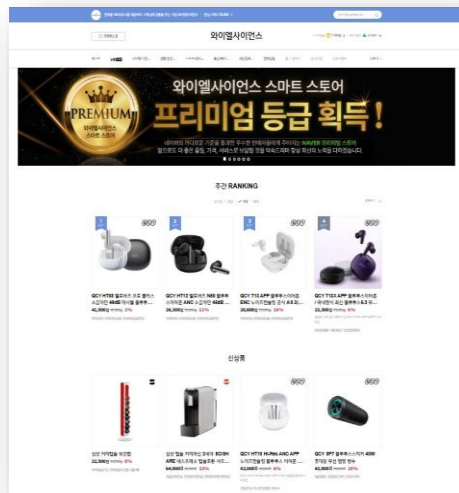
와이엘사이언스

와이엘사이언스 스마트 스토어

PREMIUM

프리미엄 등급 획득!

주간 RANKING

1

QCY HT05 멜로버즈 프로 블루투스 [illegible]

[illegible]

2

QCY HT12 멜로버즈 N60 블루투스 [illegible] ANC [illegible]

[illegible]

3

QCY T12 APP 블루투스 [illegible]

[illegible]

4

QCY T13X APP 블루투스 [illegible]

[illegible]

신상품

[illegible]

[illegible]

QCY HT15 HiRes ANC APP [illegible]

QCY SP7 블루투스 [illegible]